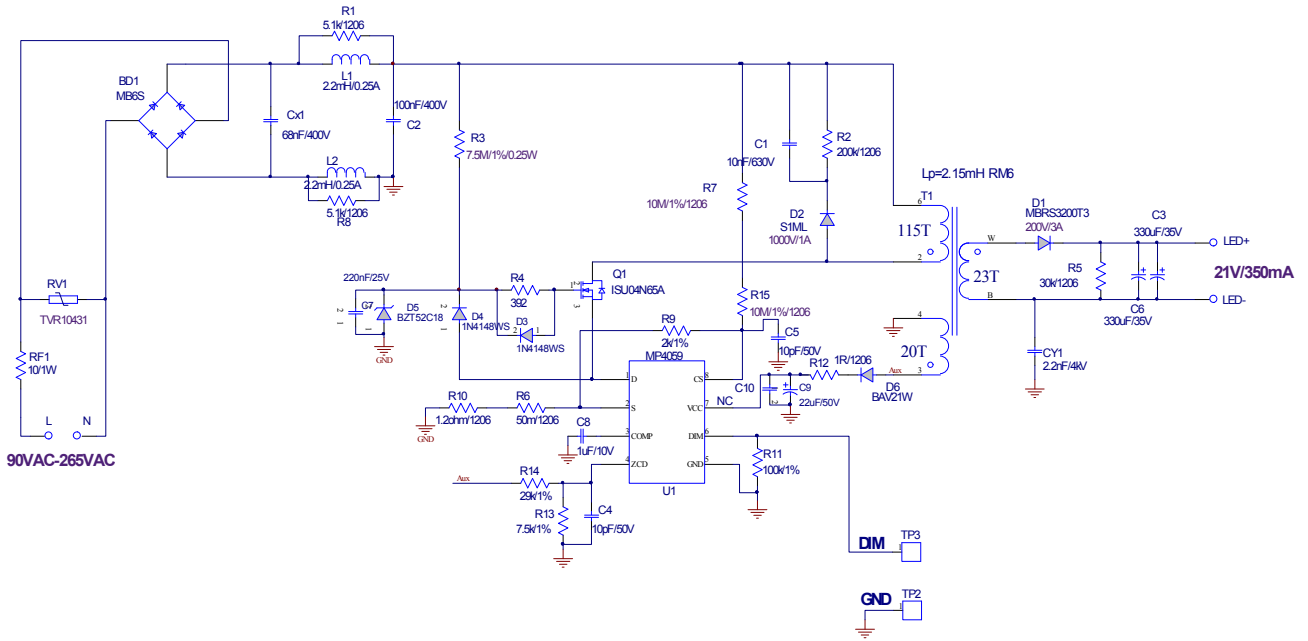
R1
5.1k/1206
L1
2.2mH/0.25A
BD1
MB6S
Cx1
68nF/400V
100nF/400V
C2
L2
2.2mH/0.25A
5.1k/1206
R8
R3
7.5M/1%/0.25W
C1
10nF/630V
R2
200k/1206
R7
10M/1%/1206
D2
S1ML
1000V/1A
Lp=2.15mH RM6
T1
115T
D1
MBRS3200T3
200V/3A
C3
330uF/35V
LED+
23T
R5
30k/1206
21V/350mA
C6
330uF/35V
LED-
RV1
TVR10431
220nF/25V
C7
D5
BZT52C18
GND
D4
1N4148WS
R4
392
D3
1N4148WS
Q1
ISU04N65A
R15
10M/1%/1206
R9
2k/1%
C5
10pF/50V
MP4059
D
CS
S
VCC
COMP
DIM
ZCD
GND
U1
20T
C10
C9
22uF/50V
R12
1R/1206
Aux
D6
BAV21W
NC
CY1
2.2nF/4kV
RF1
10/1W
L
N
90VAC-265VAC
R10
1.2ohm/1206
GND
R6
50m/1206
C8
1uF/10V
R11
100k/1%
Aux
R14
29k/1%
R13
7.5k/1%
C4
10pF/50V
DIM
TP3
GND
TP2